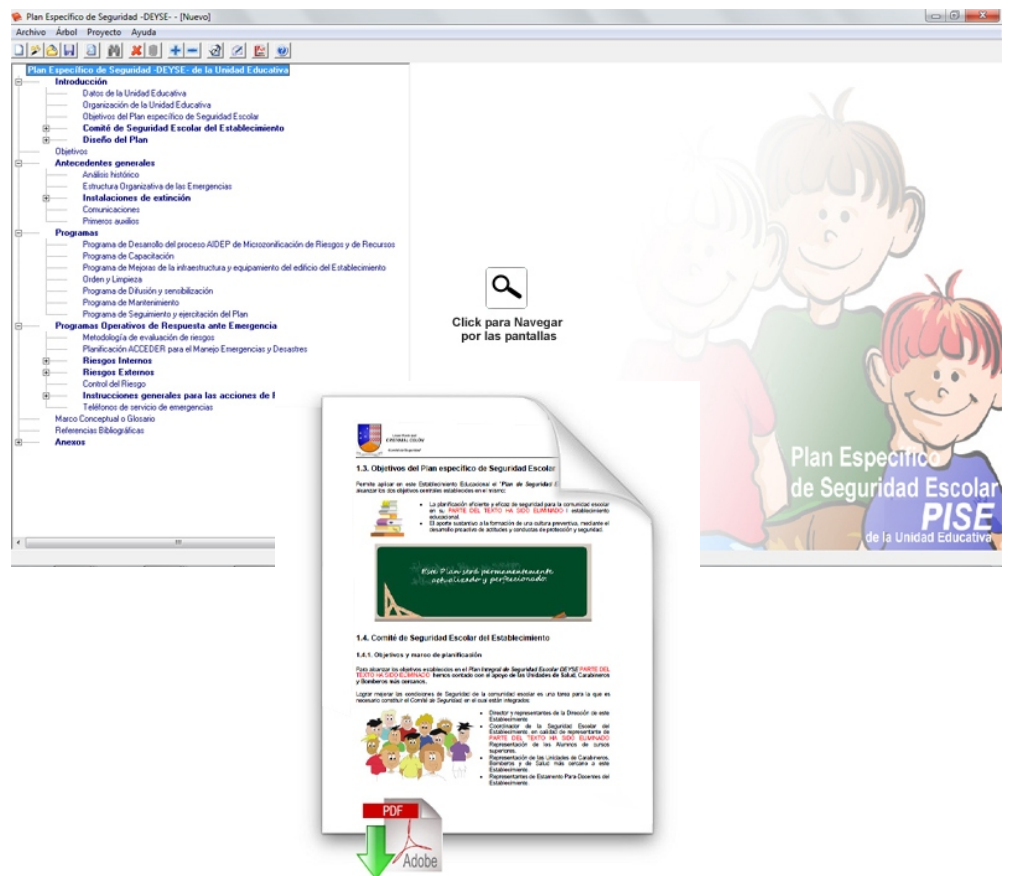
Plan Específico de Seguridad -DEYSE- - [Nuevo]

Archivo Árbol Proyecto Ayuda

Plan Específico de Seguridad -DEYSE- de la Unidad Educativa
Introducción
Datos de la Unidad Educativa
Organización de la Unidad Educativa
Objetivos del Plan específico de Seguridad Escolar
Comité de Seguridad Escolar del Establecimiento
Diseño del Plan
Objetivos
Antecedentes generales
Análisis histórico
Estructura Organizativa de las Emergencias
Instalaciones de extinción
Comunicaciones
Primeros auxilios
Programas
Programa de Desarrollo del proceso AIDEP de Microzonificación de Riesgos y de Recursos
Programa de Capacitación
Programa de Mejoras de la infraestructura y equipamiento del edificio del Establecimiento
Orden y Limpieza
Programa de Difusión y sensibilización
Programa de Mantenimiento
Programa de Seguimiento y ejecutación del Plan
Programas Operativos de Respuesta ante Emergencia
Metodología de evaluación de riesgos
Planificación ACCEDER para el Manejo Emergencias y Desastres
Riesgos Internos
Riesgos Externos
Control del Riesgo
Instrucciones generales para las acciones de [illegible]
Teléfonos de servicio de emergencias
Marco Conceptual o Glosario
Referencias Bibliográficas
Anexos

Click para Navegar por las pantallas

Plan Específico de Seguridad Escolar
PISE
de la Unidad Educativa

1.3. Objetivos del Plan específico de Seguridad Escolar

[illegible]

1.4. Comité de Seguridad Escolar del Establecimiento

1.4.1. Objetivos y marco de planificación

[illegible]

PDF
Adobe